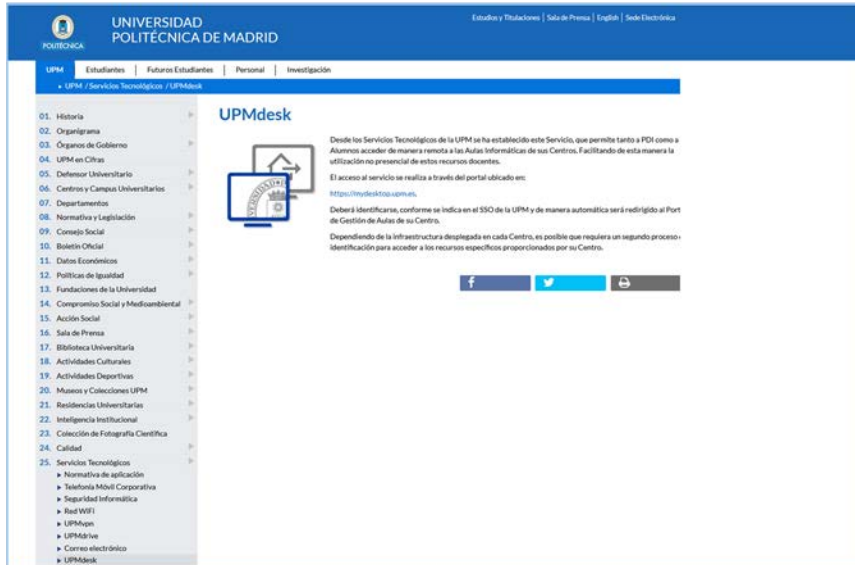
POLITÉCNICA

UNIVERSIDAD POLITÉCNICA DE MADRID

Estudios y Titulaciones | Sala de Prensa | English | Sede Electrónica

UPM | Estudiantes | Futuros Estudiantes | Personal | Investigación

▸ UPM / Servicios Tecnológicos / UPMdesk

01. Historia
02. Organigrama
03. Órganos de Gobierno
04. UPM en Cifras
05. Defensor Universitario
06. Centros y Campus Universitarios
07. Departamentos
08. Normativa y Legislación
09. Consejo Social
10. Boletín Oficial
11. Datos Económicos
12. Políticas de Igualdad
13. Fundaciones de la Universidad
14. Compromiso Social y Medioambiental
15. Acción Social
16. Sala de Prensa
17. Biblioteca Universitaria
18. Actividades Culturales
19. Actividades Deportivas
20. Museos y Colecciones UPM
21. Residencias Universitarias
22. Inteligencia Institucional
23. Colección de Fotografía Científica
24. Calidad
25. Servicios Tecnológicos
▸ Normativa de aplicación
▸ Telefonía Móvil Corporativa
▸ Seguridad Informática
▸ Red WiFi
▸ UPMvpn
▸ UPMdrive
▸ Correo electrónico
▸ UPMdesk

UPMdesk

Desde los Servicios Tecnológicos de la UPM se ha establecido este Servicio, que permite tanto a PDI como a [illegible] Alumnos acceder de manera remota a las Aulas Informáticas de sus Centros. Facilitando de esta manera la utilización no presencial de estos recursos docentes.

El acceso al servicio se realiza a través del portal ubicado en:

https://mydesktop.upm.es.

Deberá identificarse, conforme se indica en el SSO de la UPM y de manera automática será redirigido al Port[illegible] de Gestión de Aulas de su Centro.

Dependiendo de la infraestructura desplegada en cada Centro, es posible que requiera un segundo proceso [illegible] identificación para acceder a los recursos específicos proporcionados por su Centro.

f